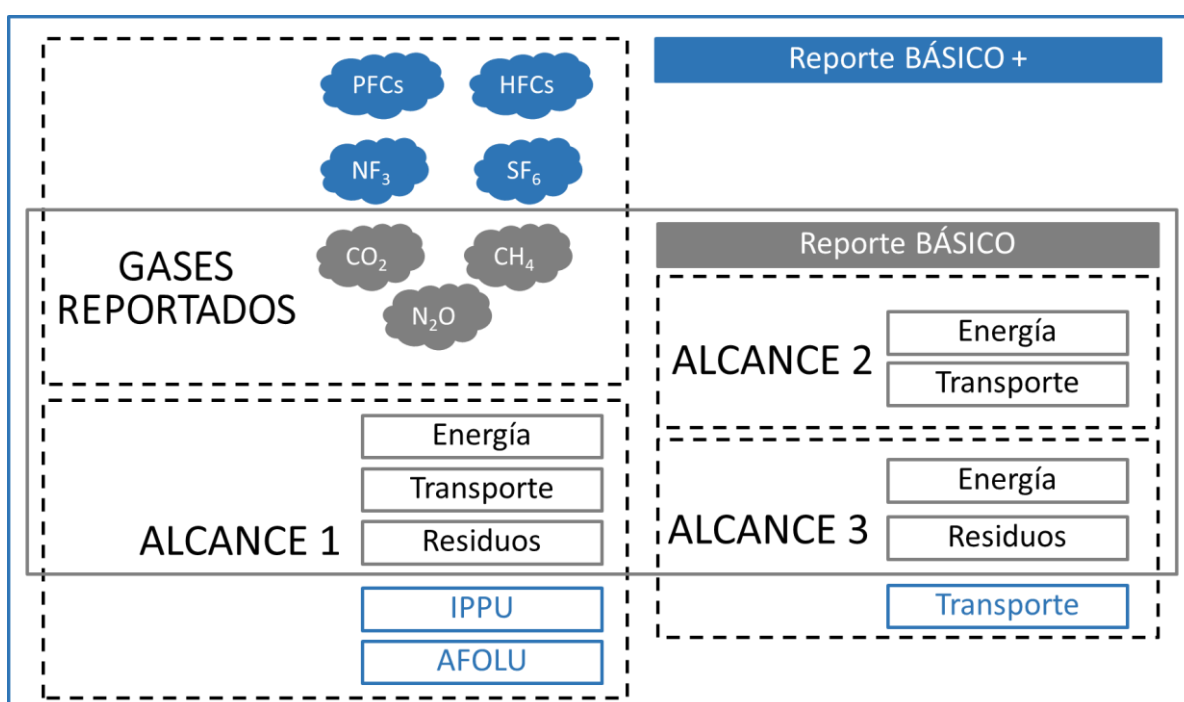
Reporte BÁSICO +

PFCs
HFCs
$NF_3$
$SF_6$

Reporte BÁSICO

GASES REPORTADOS

$CO_2$
$CH_4$
$N_2O$

ALCANCE 2
Energía
Transporte

ALCANCE 1
Energía
Transporte
Residuos
IPPU
AFOLU

ALCANCE 3
Energía
Residuos
Transporte